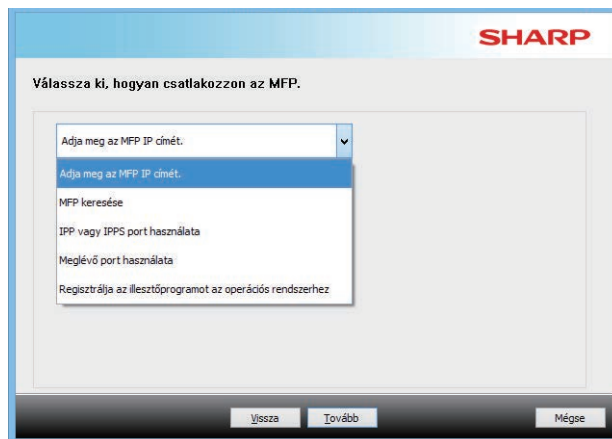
SHARP

Válassza ki, hogyan csatlakozzon az MFP.

Adja meg az MFP IP címét.

Adja meg az MFP IP címét.

MFP keresése

IPP vagy IPPS port használata

Meglévő port használata

Regisztrálja az illesztőprogramot az operációs rendszerhez

Vissza

Tovább

Mégse